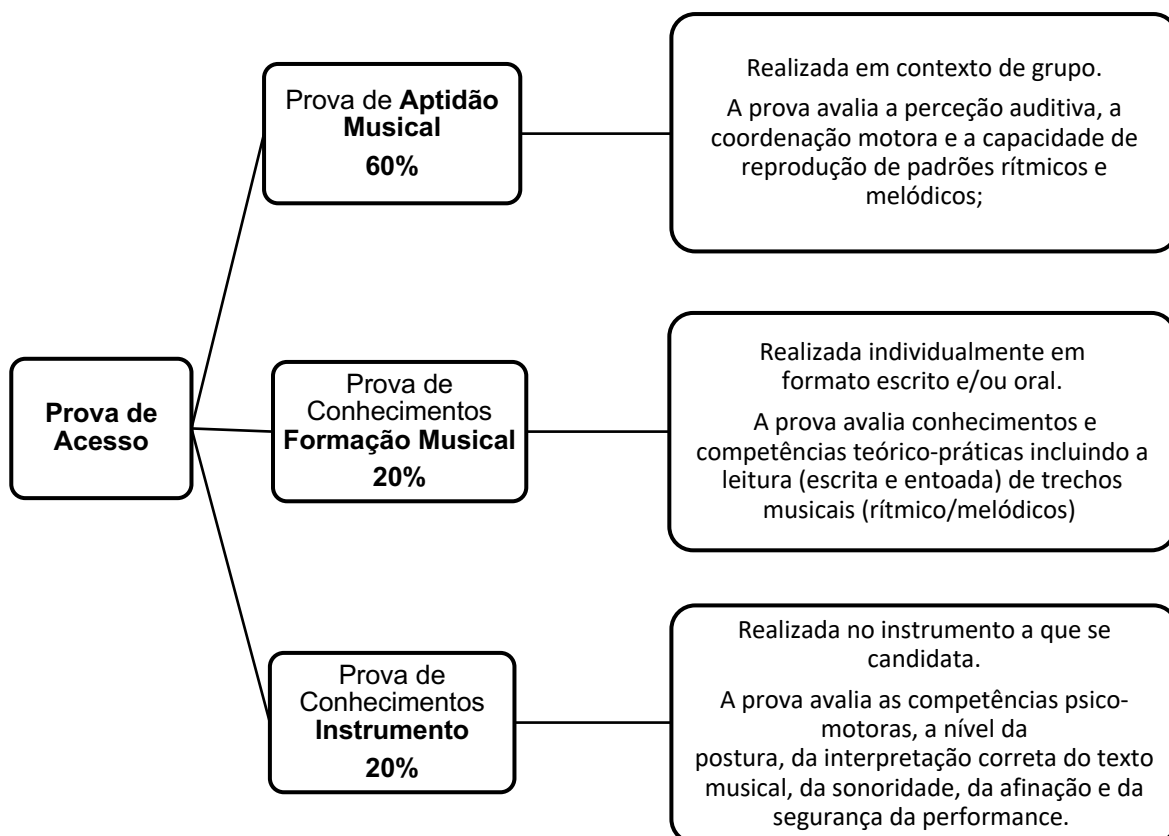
Prova de Acesso

Prova de Aptidão Musical
60%

Realizada em contexto de grupo.

A prova avalia a perceção auditiva, a coordenação motora e a capacidade de reprodução de padrões rítmicos e melódicos;

Prova de Conhecimentos Formação Musical
20%

Realizada individualmente em formato escrito e/ou oral.

A prova avalia conhecimentos e competências teórico-práticas incluindo a leitura (escrita e entoada) de trechos musicais (rítmico/melódicos)

Prova de Conhecimentos Instrumento
20%

Realizada no instrumento a que se candidata.

A prova avalia as competências psico-motoras, a nível da postura, da interpretação correta do texto musical, da sonoridade, da afinação e da segurança da performance.